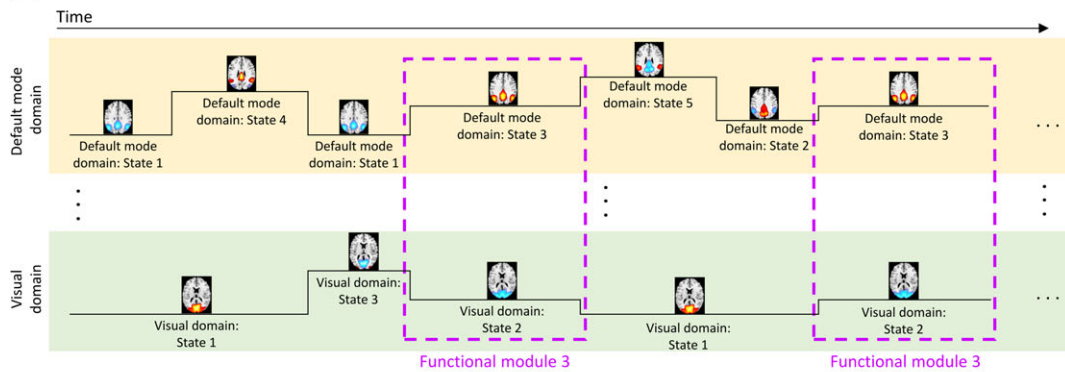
Time

Default mode domain

Default mode domain: State 1

Default mode domain: State 4

Default mode domain: State 1

Default mode domain: State 3

Default mode domain: State 5

Default mode domain: State 2

Default mode domain: State 3

. . .

Visual domain

Visual domain: State 1

Visual domain: State 3

Visual domain: State 2

Visual domain: State 1

Visual domain: State 2

. . .

Functional module 3

Functional module 3